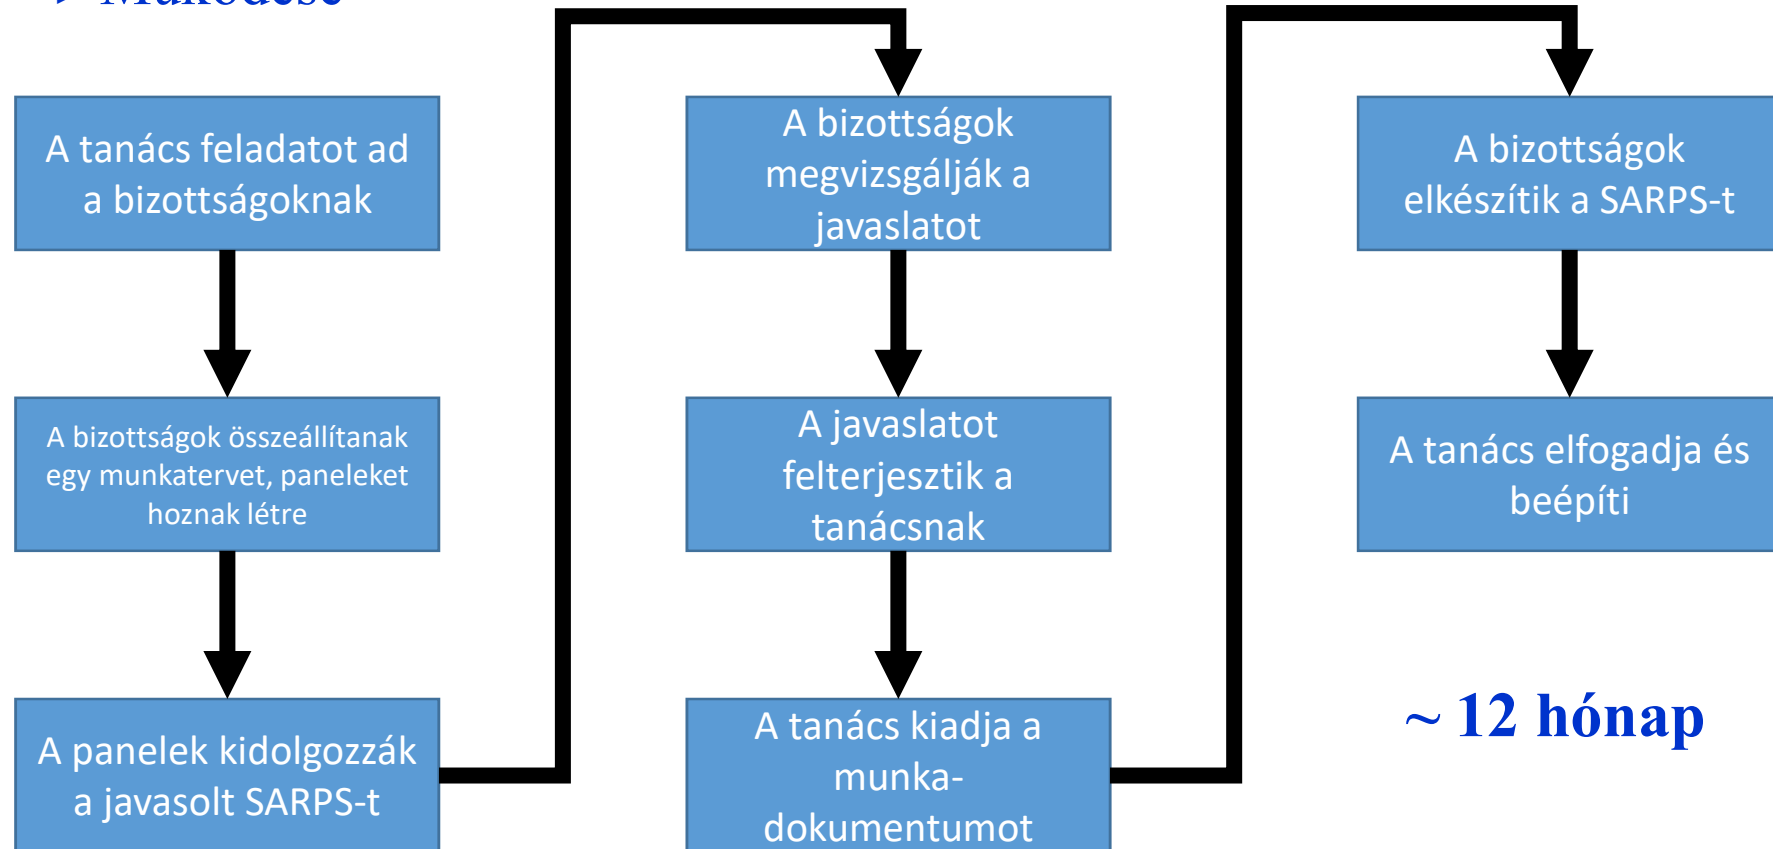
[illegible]

A tanács feladatot ad a bizottságoknak

A bizottságok összeállítanak egy munkatervet, paneleket hoznak létre

A panelek kidolgozzák a javasolt SARPS-t

A bizottságok megvizsgálják a javaslatot

A javaslatot felterjesztik a tanácsnak

A tanács kiadja a munka-dokumentumot

A bizottságok elkészítik a SARPS-t

A tanács elfogadja és beépíti

~ 12 hónap